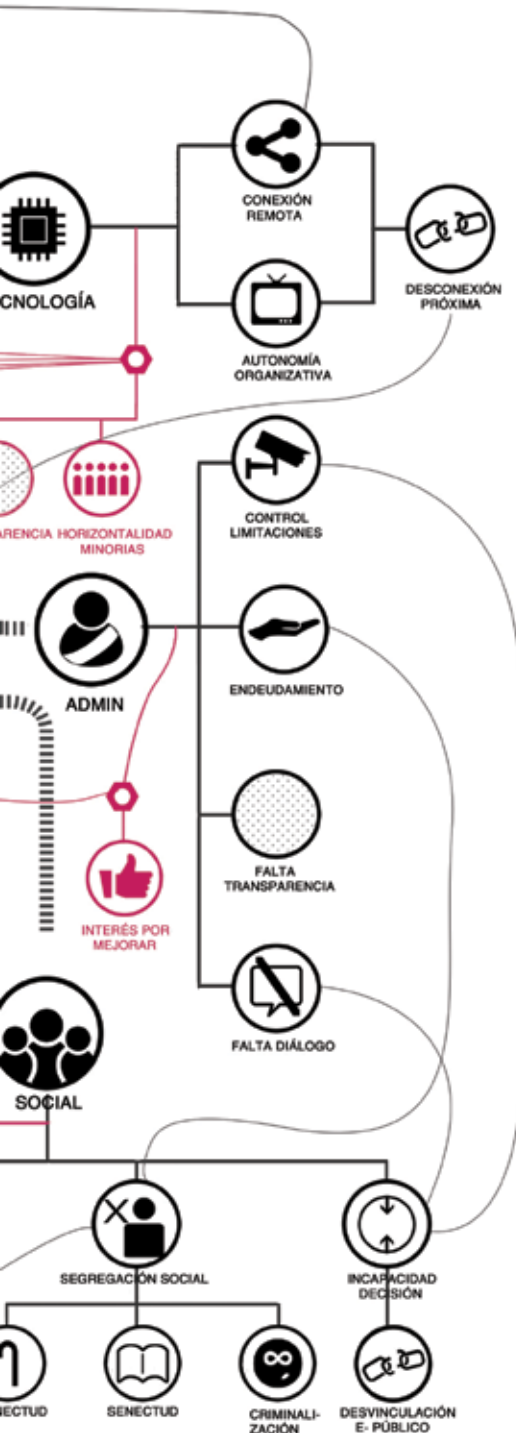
CONEXIÓN REMOTA

CNOLOGÍA

DESCONEXIÓN PRÓXIMA

AUTONOMÍA ORGANIZATIVA

ARENCIA

HORIZONTALIDAD MINORIAS

CONTROL LIMITACIONES

ADMIN

ENDEUDAMIENTO

FALTA TRANSPARENCIA

INTERÉS POR MEJORAR

FALTA DIÁLOGO

SOCIAL

SEGREGACIÓN SOCIAL

INCAPACIDAD DECISIÓN

ECTUD

SENECTUD

CRIMINALIZACIÓN

DESVINCULACIÓN E- PÚBLICO